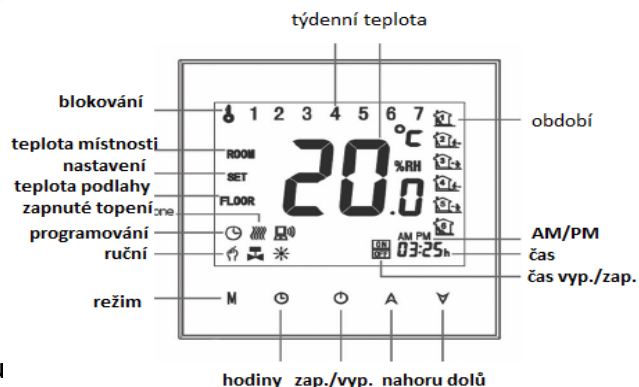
týdenní teplota

blokování

1 2 3 4 5 6 7

období

teplota místnosti

ROOM

°C

nastavení

SET

20.0

%RH

teplota podlahy

FLOOR

zapnuté topení one

programování

ruční

AM PM

03:25h

AM/PM

čas

ON OFF

čas vyp./zap.

režim

M

hodiny zap./vyp. nahoru dolů